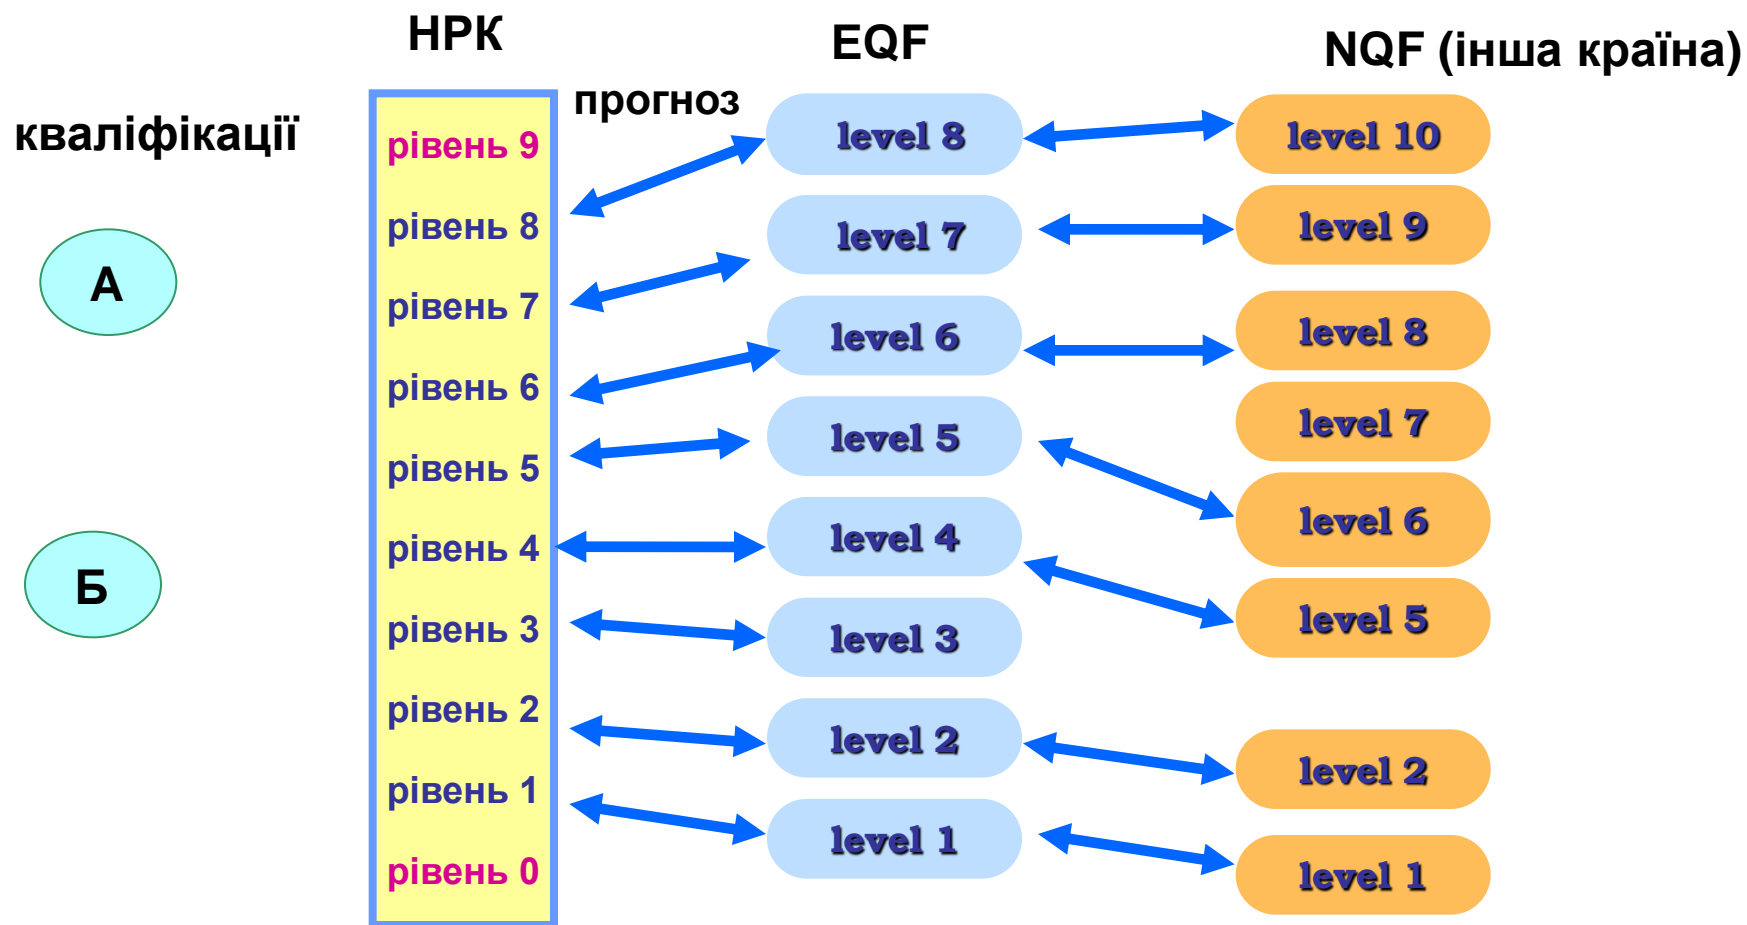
НРК

EQF

NQF (інша країна)

кваліфікації

прогноз

A

Б

рівень 9
рівень 8
рівень 7
рівень 6
рівень 5
рівень 4
рівень 3
рівень 2
рівень 1
рівень 0

level 8
level 7
level 6
level 5
level 4
level 3
level 2
level 1

level 10
level 9
level 8
level 7
level 6
level 5
level 2
level 1